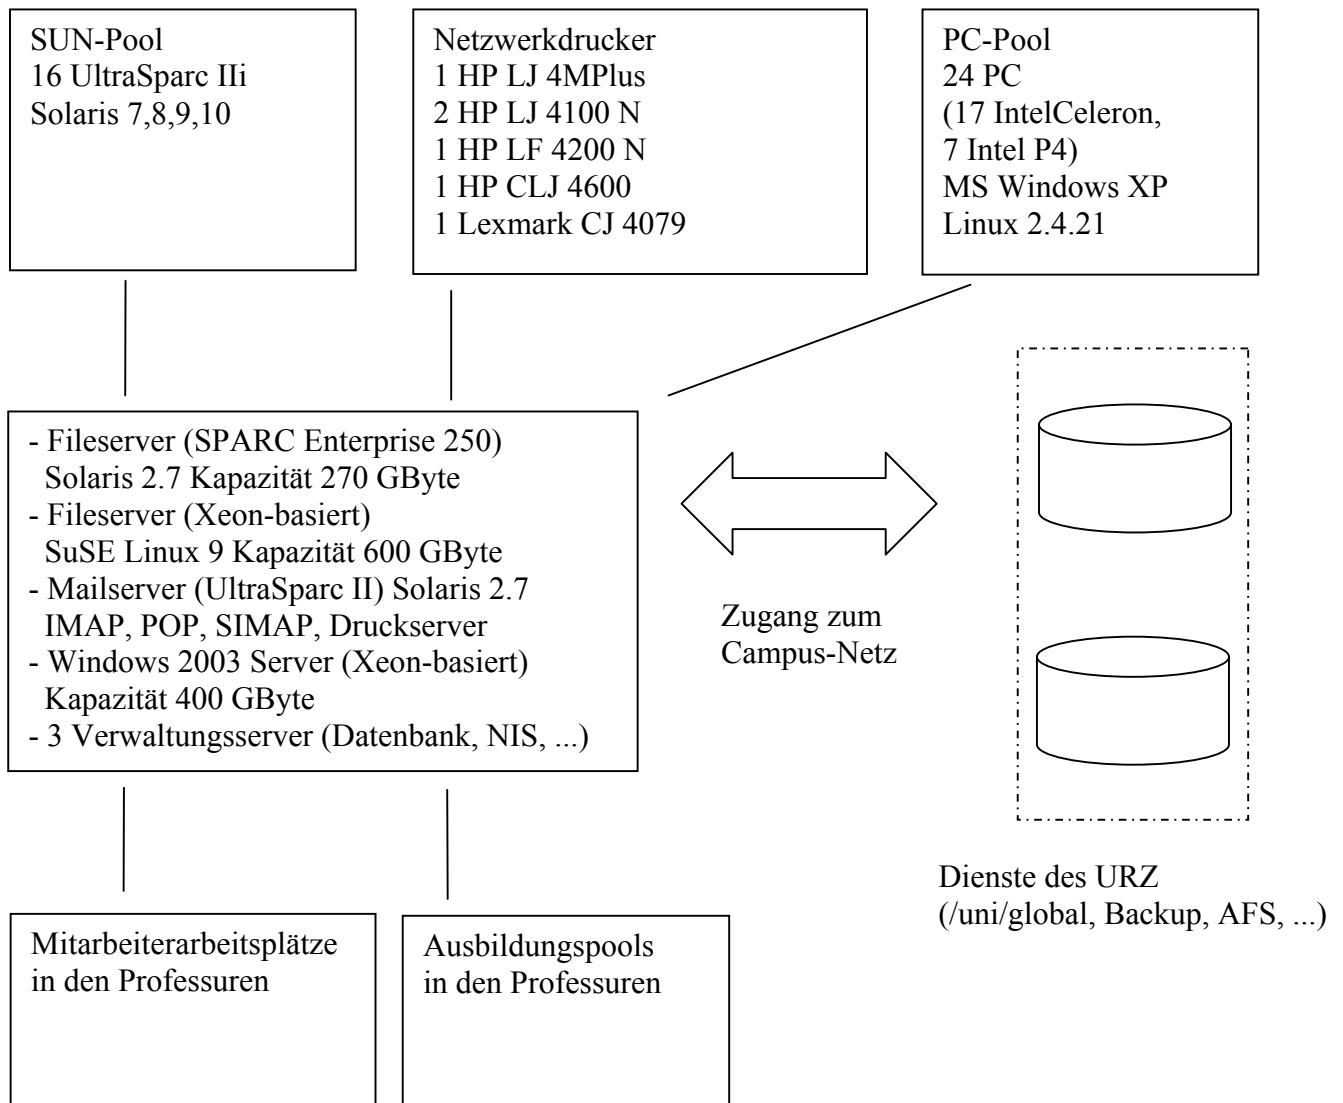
SUN-Pool
16 UltraSparc IIi
Solaris 7,8,9,10

Netzwerkdrucker
1 HP LJ 4MPlus
2 HP LJ 4100 N
1 HP LF 4200 N
1 HP CLJ 4600
1 Lexmark CJ 4079

PC-Pool
24 PC
(17 IntelCeleron,
7 Intel P4)
MS Windows XP
Linux 2.4.21

- Fileserver (SPARC Enterprise 250)
Solaris 2.7 Kapazität 270 GByte
- Fileserver (Xeon-basiert)
SuSE Linux 9 Kapazität 600 GByte
- Mailserver (UltraSparc II) Solaris 2.7
IMAP, POP, SIMAP, Druckserver
- Windows 2003 Server (Xeon-basiert)
Kapazität 400 GByte
- 3 Verwaltungsserver (Datenbank, NIS, ...)

Zugang zum
Campus-Netz

Dienste des URZ
(/uni/global, Backup, AFS, ...)

Mitarbeiterarbeitsplätze
in den Professuren

Ausbildungspools
in den Professuren